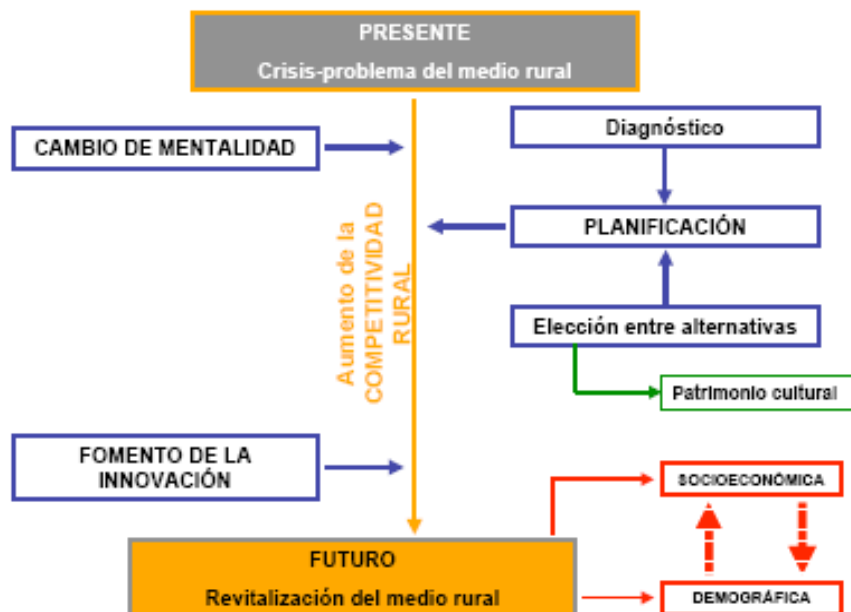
PRESENTE

Crisis-problema del medio rural

CAMBIO DE MENTALIDAD

Diagnóstico

PLANIFICACIÓN

Aumento de la COMPETITIVIDAD RURAL

Elección entre alternativas

Patrimonio cultural

FOMENTO DE LA INNOVACIÓN

SOCIOECONÓMICA

FUTURO

Revitalización del medio rural

DEMOGRÁFICA